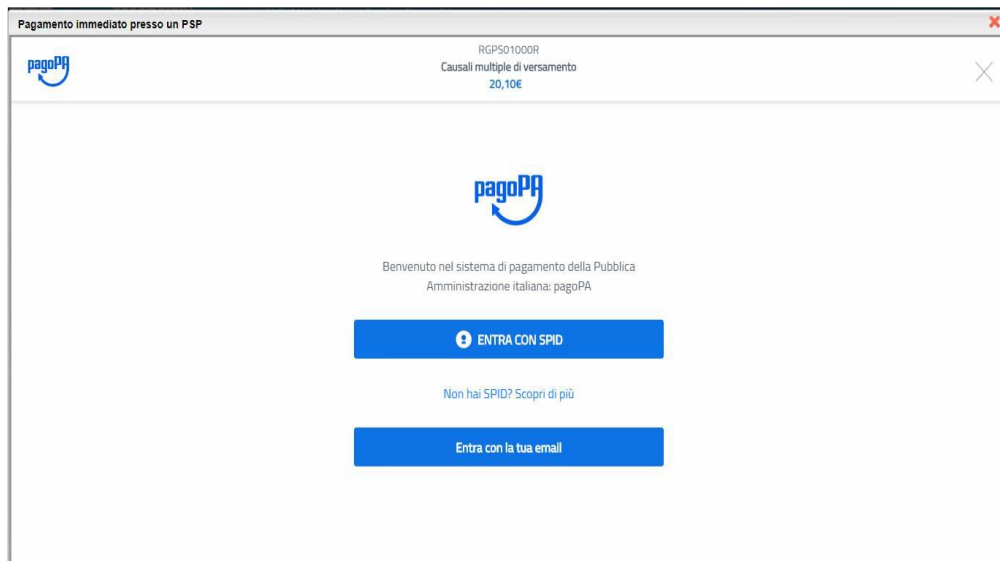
Pagamento immediato presso un PSP

pagoPA

RGPS01000R
Causali multiple di versamento
20,10€

pagoPA

Benvenuto nel sistema di pagamento della Pubblica Amministrazione italiana: pagoPA

ENTRA CON SPID

Non hai SPID? Scopri di più

Entra con la tua email